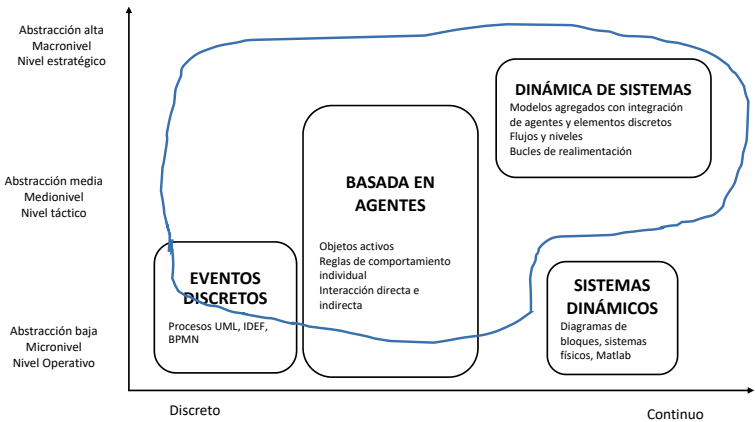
Abstracción alta
Macronivel
Nivel estratégico

Abstracción media
Medionivel
Nivel táctico

Abstracción baja
Micronivel
Nivel Operativo

DINÁMICA DE SISTEMAS
Modelos agregados con integración de agentes y elementos discretos
Flujos y niveles
Bucles de realimentación

BASADA EN AGENTES
Objetos activos
Reglas de comportamiento individual
Interacción directa e indirecta

EVENTOS DISCRETOS
Procesos UML, IDEF, BPMN

SISTEMAS DINÁMICOS
Diagramas de bloques, sistemas físicos, Matlab

Discreto

Continuo